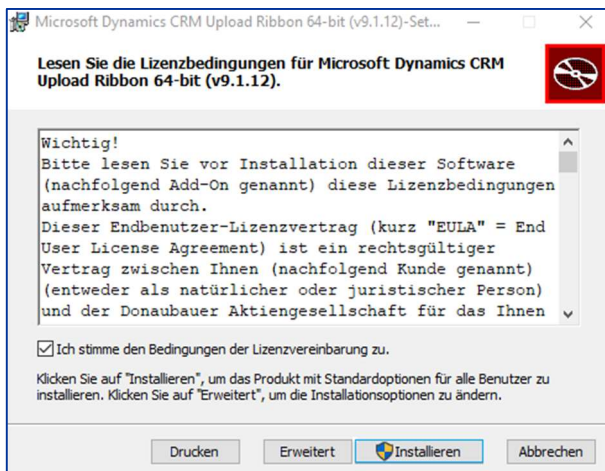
Microsoft Dynamics CRM Upload Ribbon 64-bit (v9.1.12)-Set...

Lesen Sie die Lizenzbedingungen für Microsoft Dynamics CRM Upload Ribbon 64-bit (v9.1.12).

Wichtig!
Bitte lesen Sie vor Installation dieser Software (nachfolgend Add-On genannt) diese Lizenzbedingungen aufmerksam durch.
Dieser Endbenutzer-Lizenzvertrag (kurz "EULA" = End User License Agreement) ist ein rechtsgültiger Vertrag zwischen Ihnen (nachfolgend Kunde genannt) (entweder als natürlicher oder juristischer Person) und der Donaubauer Aktiengesellschaft für das Ihnen

Ich stimme den Bedingungen der Lizenzvereinbarung zu.

Klicken Sie auf "Installieren", um das Produkt mit Standardoptionen für alle Benutzer zu installieren. Klicken Sie auf "Erweitert", um die Installationsoptionen zu ändern.

Drucken | Erweitert | Installieren | Abbrechen